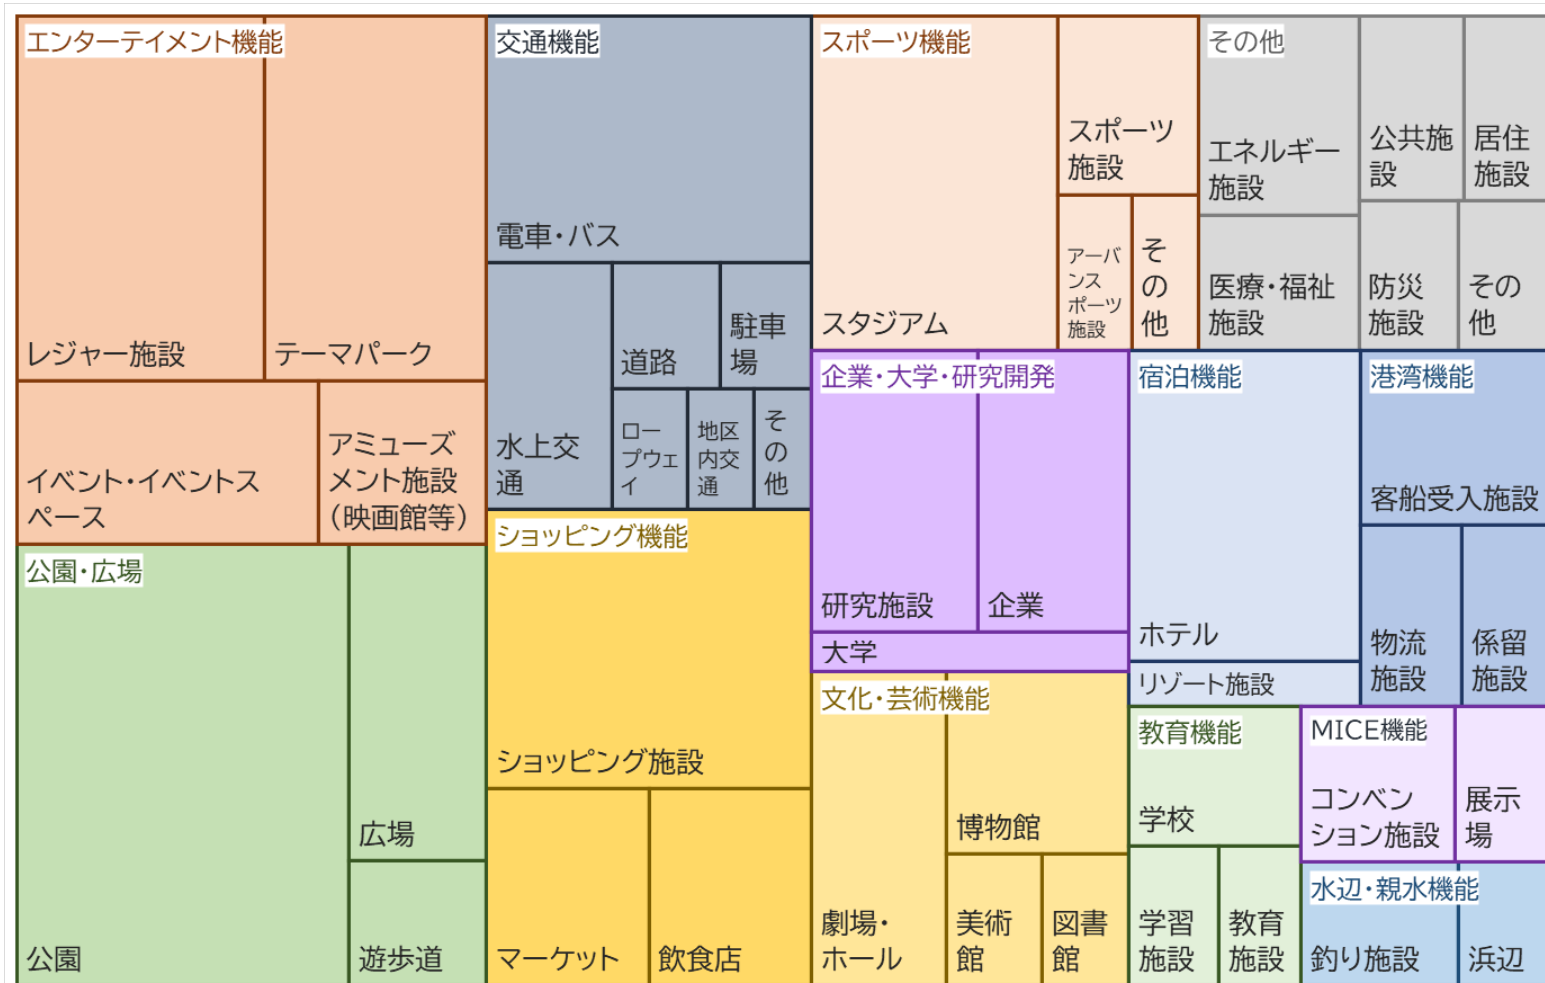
エンターテイメント機能

レジャー施設

テーマパーク

イベント・イベントスペース

アミューズメント施設（映画館等）

交通機能

電車・バス

水上交通

道路

駐車場

ロープウェイ

地区内交通

その他

スポーツ機能

スタジアム

スポーツ施設

アーバンスポーツ施設

その他

その他

エネルギー施設

公共施設

居住施設

医療・福祉施設

防災施設

その他

公園・広場

公園

広場

遊歩道

ショッピング機能

ショッピング施設

マーケット

飲食店

企業・大学・研究開発

研究施設

企業

大学

宿泊機能

ホテル

リゾート施設

港湾機能

客船受入施設

物流施設

係留施設

文化・芸術機能

劇場・ホール

博物館

美術館

図書館

教育機能

学校

学習施設

教育施設

MICE機能

コンベンション施設

展示場

水辺・親水機能

釣り施設

浜辺